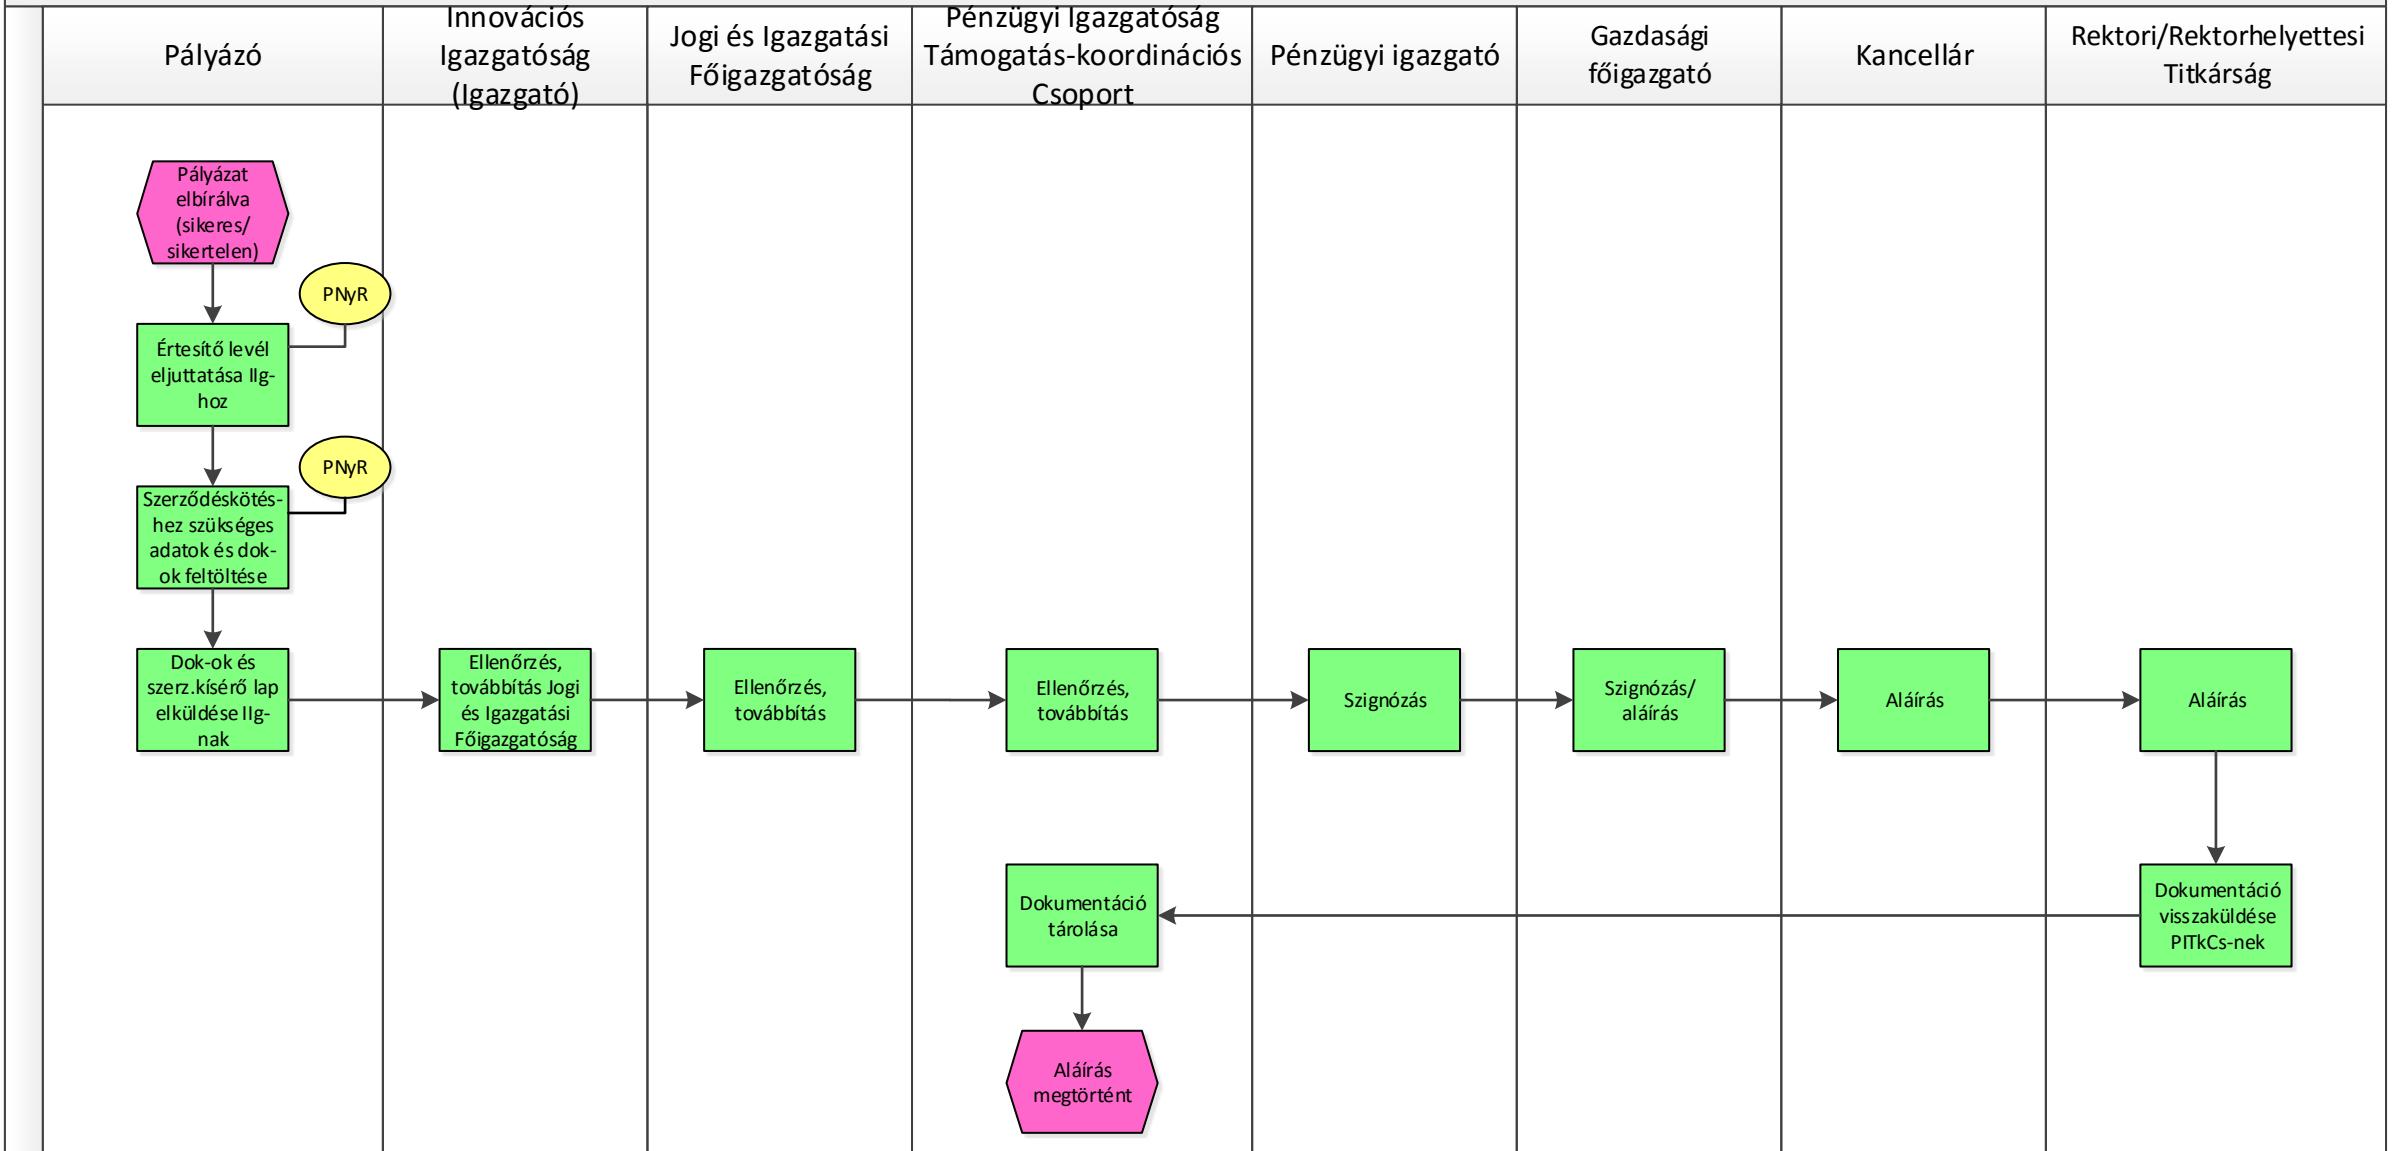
Pályázó

Innovációs Igazgatóság (Igazgató)

Jogi és Igazgatási Főigazgatóság

Pénzügyi Igazgatóság Támogatás-koordinációs Csoport

Pénzügyi igazgató

Gazdasági főigazgató

Kancellár

Rektori/Rektorhelyettesi Titkárság

Pályázat elbírálva (sikeres/ sikertelen)

PNyR

Értesítő levél eljuttatása IIg-hoz

PNyR

Szerződéskötéshez szükséges adatok és dok-ok feltöltése

Dok-ok és szerz.kísérő lap elküldése IIg-nak

Ellenőrzés, továbbítás Jogi és Igazgatási Főigazgatóság

Ellenőrzés, továbbítás

Ellenőrzés, továbbítás

Szignózás

Szignózás/ aláírás

Aláírás

Aláírás

Dokumentáció visszaküldése PITkCs-nek

Dokumentáció tárolása

Aláírás megtörtént